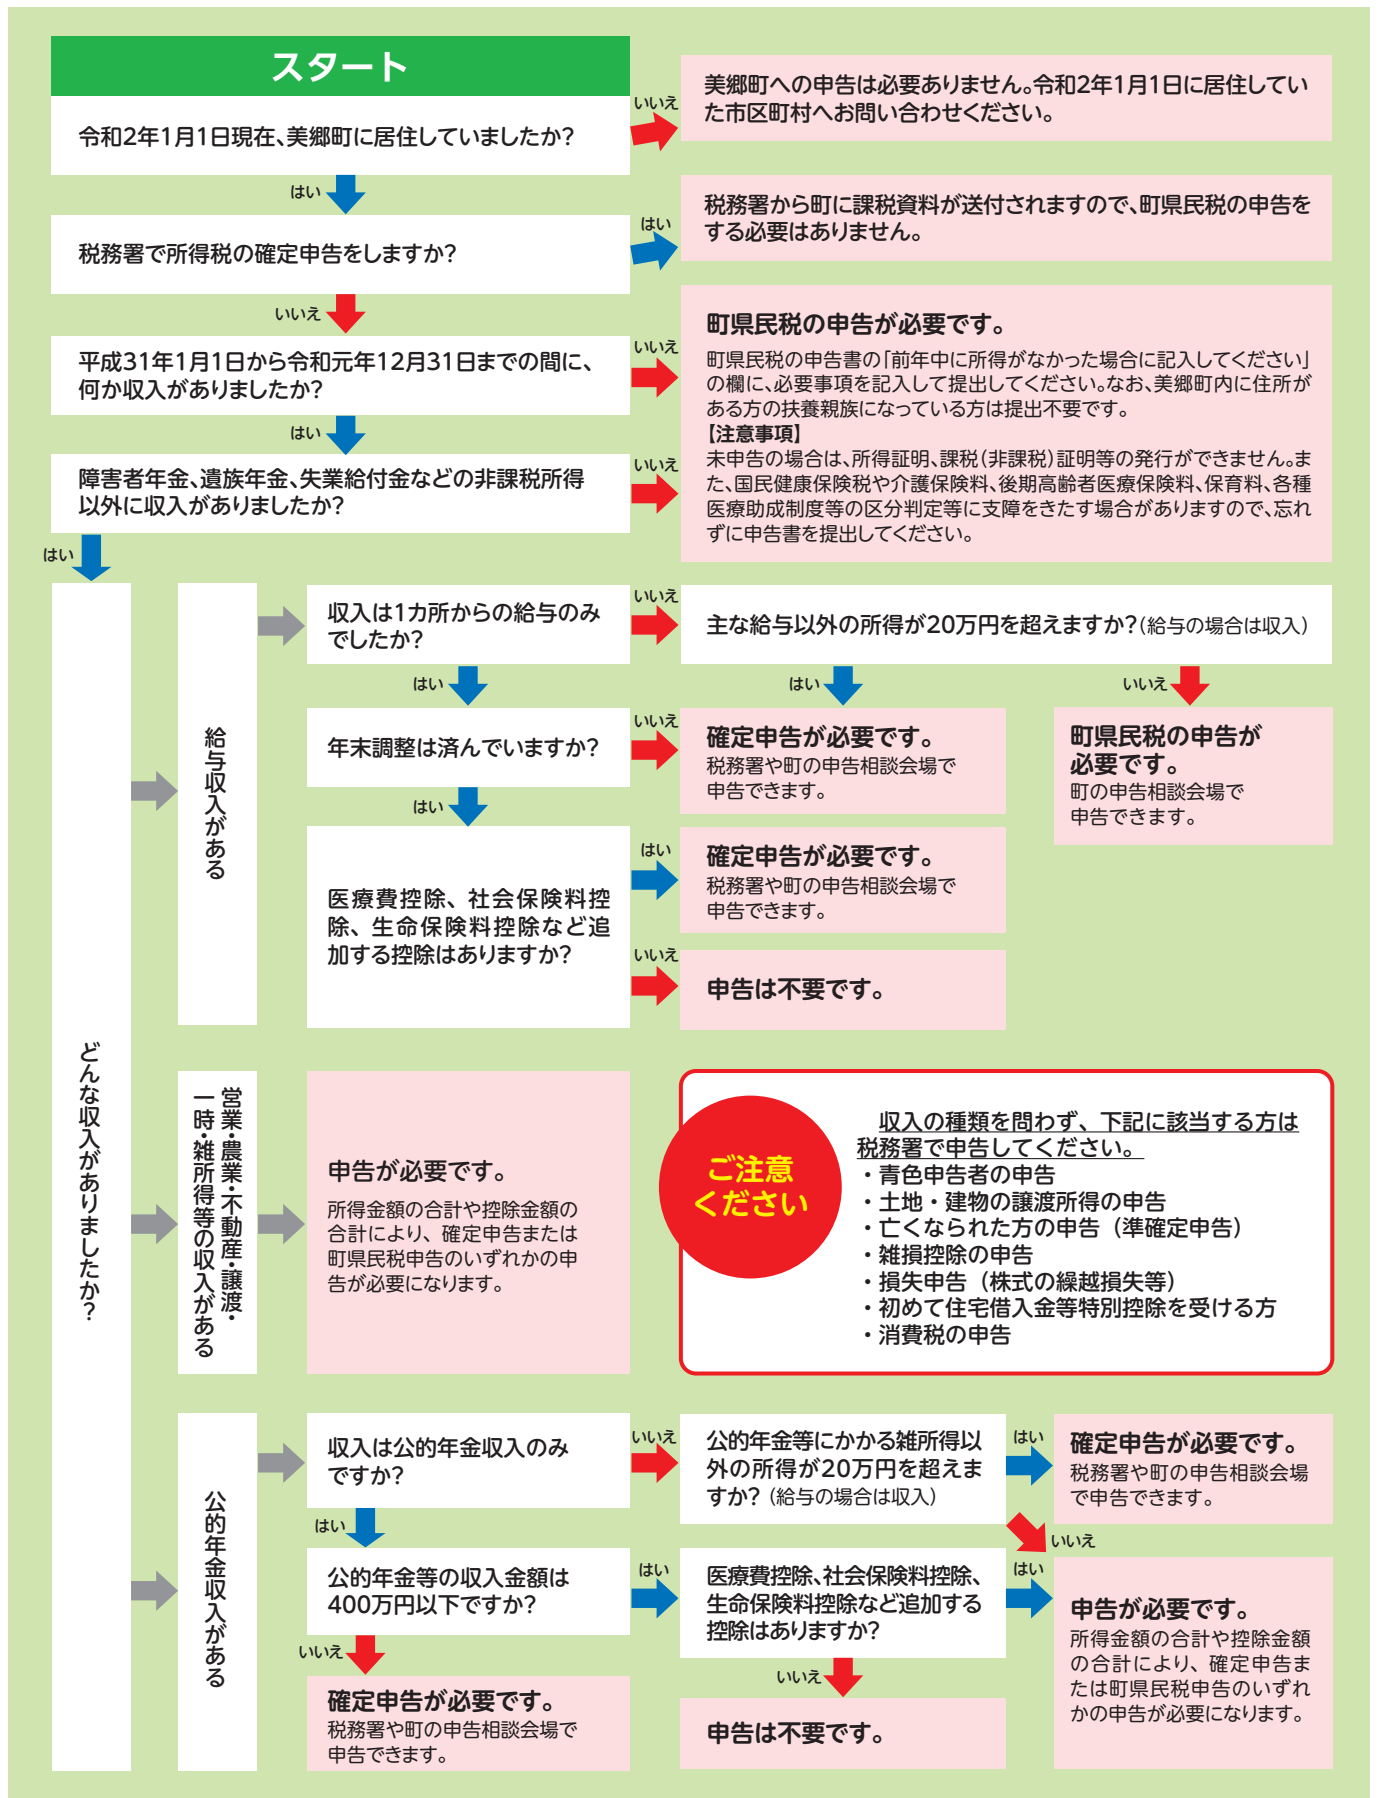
スタート

令和2年1月1日現在、美郷町に居住していましたか?

いいえ

美郷町への申告は必要ありません。令和2年1月1日に居住していた市区町村へお問い合わせください。

はい

税務署で所得税の確定申告をしますか?

はい

税務署から町に課税資料が送付されますので、町県民税の申告をする必要はありません。

いいえ

平成31年1月1日から令和元年12月31日までの間に、何か収入がありましたか?

いいえ

町県民税の申告が必要です。

町県民税の申告書の「前年中に所得がなかった場合に記入してください」の欄に、必要事項を記入して提出してください。なお、美郷町内に住所がある方の扶養親族になっている方は提出不要です。
【注意事項】
未申告の場合は、所得証明、課税(非課税)証明等の発行ができません。また、国民健康保険税や介護保険料、後期高齢者医療保険料、保育料、各種医療助成制度等の区分判定等に支障をきたす場合がありますので、忘れずに申告書を提出してください。

はい

障害者年金、遺族年金、失業給付金などの非課税所得以外に収入がありましたか?

いいえ

はい

どんな収入がありましたか?

給与収入がある

収入は1カ所からの給与のみでしたか?

いいえ

主な給与以外の所得が20万円を超えますか?(給与の場合は収入)

はい

いいえ

町県民税の申告が必要です。
町の申告相談会場で申告できます。

はい

年末調整は済んでいますか?

いいえ

確定申告が必要です。
税務署や町の申告相談会場で申告できます。

はい

医療費控除、社会保険料控除、生命保険料控除など追加する控除はありますか?

はい

確定申告が必要です。
税務署や町の申告相談会場で申告できます。

いいえ

申告は不要です。

営業・農業・不動産・譲渡・一時・雑所得等の収入がある

申告が必要です。
所得金額の合計や控除金額の合計により、確定申告または町県民税申告のいずれかの申告が必要になります。

ご注意ください

収入の種類を問わず、下記に該当する方は税務署で申告してください。
・青色申告者の申告
・土地・建物の譲渡所得の申告
・亡くなられた方の申告(準確定申告)
・雑損控除の申告
・損失申告(株式の繰越損失等)
・初めて住宅借入金等特別控除を受ける方
・消費税の申告

公的年金収入がある

収入は公的年金収入のみですか?

いいえ

公的年金等にかかる雑所得以外の所得が20万円を超えますか?(給与の場合は収入)

はい

確定申告が必要です。
税務署や町の申告相談会場で申告できます。

いいえ

はい

公的年金等の収入金額は400万円以下ですか?

はい

医療費控除、社会保険料控除、生命保険料控除など追加する控除はありますか?

はい

申告が必要です。
所得金額の合計や控除金額の合計により、確定申告または町県民税申告のいずれかの申告が必要になります。

いいえ

確定申告が必要です。
税務署や町の申告相談会場で申告できます。

いいえ

申告は不要です。